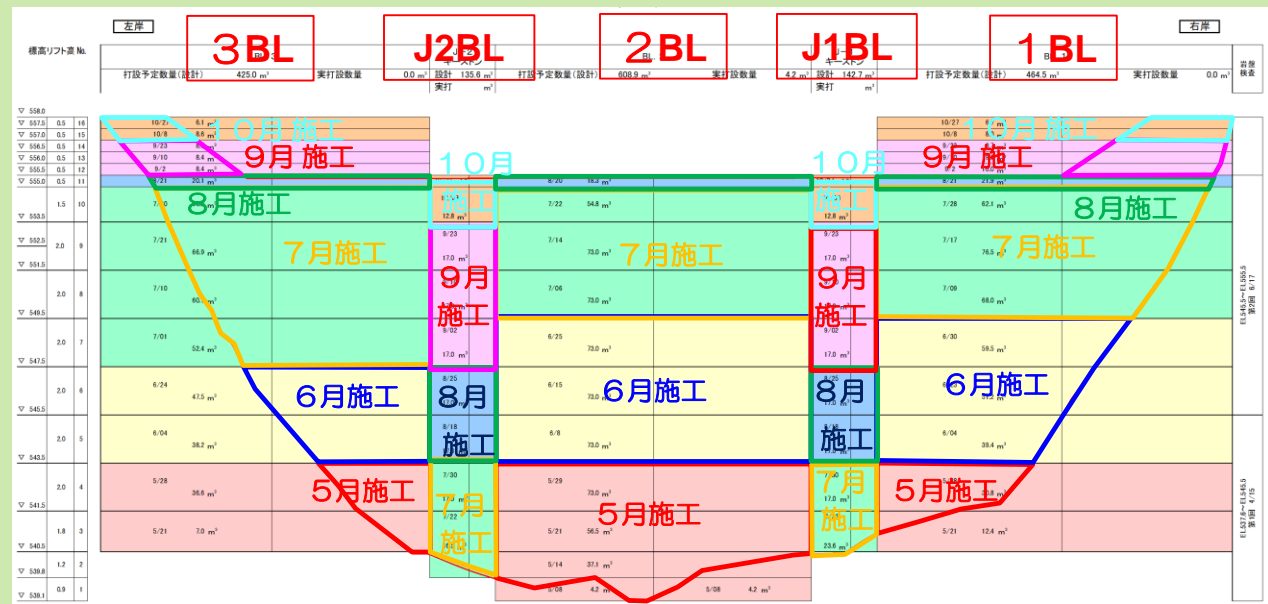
左岸

右岸

標高リフト高 No.

３BL

J2BL

２BL

J1BL

１BL

キーストン

キーストン

打設予定数量（設計） 425.0 m³ 実打設数量 0.0 m³

設計 135.6 m³
実打 m³

打設予定数量（設計） 608.9 m³ 実打設数量 4.2 m³

設計 142.7 m³
実打 m³

打設予定数量（設計） 464.5 m³ 実打設数量 0.0 m³

岩盤検査

| 標高 | リフト高 | No. |
|---|---|---|
| ▽ 558.0 | | |
| ▽ 557.5 | 0.5 | 16 |
| ▽ 557.0 | 0.5 | 15 |
| ▽ 556.5 | 0.5 | 14 |
| ▽ 556.0 | 0.5 | 13 |
| ▽ 555.5 | 0.5 | 12 |
| ▽ 555.0 | 0.5 | 11 |
| ▽ 553.5 | 1.5 | 10 |
| ▽ 552.5 | 2.0 | 9 |
| ▽ 551.5 | | |
| ▽ 549.5 | 2.0 | 8 |
| ▽ 547.5 | 2.0 | 7 |
| ▽ 545.5 | 2.0 | 6 |
| ▽ 543.5 | 2.0 | 5 |
| ▽ 541.5 | 2.0 | 4 |
| ▽ 540.5 | 1.8 | 3 |
| ▽ 539.8 | 1.2 | 2 |
| ▽ 539.1 | 0.9 | 1 |

10/27 6.1 m³
10/8 6.6 m³
9/23 8.4 m³
9/10 8.4 m³
9/2 8.4 m³
8/21 20.1 m³
7/30
7/21 66.9 m³
7/10 60.0 m³
7/01 52.4 m³
6/24 47.5 m³
6/04 38.2 m³
5/28 36.6 m³
5/21 7.0 m³

１０月 施工
９月 施工
８月施工
７月施工
６月施工
５月施工

１０月
施工
12.8 m³
9/23
17.0 m³
９月
施工
9/02
17.0 m³
8/25
８月
8/18
施工
7/30
７月
7/22
施工

8/20 18.3 m³
7/22 54.8 m³
7/14 73.0 m³
７月施工
7/06 73.0 m³
6/25 73.0 m³
6/15 73.0 m³
６月施工
6/8 73.0 m³
5/29 73.0 m³
５月施工
5/21 56.5 m³
5/14 37.1 m³
5/08 4.2 m³
5/08 4.2 m³

１０月
施工
12.8 m³
9/23
９月
施工
9/02
17.0 m³
8/25
８月
施工
７月
17.0 m³
施工
23.6 m³

10/27 6.1 m³
10/8
１０月 施工
９月 施工
8/21 21.5 m³
7/28 62.1 m³
８月施工
7/17 76.5 m³
７月施工
7/09 68.0 m³
6/30 59.5 m³
６月施工
6/04 39.4 m³
5/28
５月施工
5/21 12.4 m³

EL545.5～EL555.5 第2回 6/17
EL537.6～EL545.5 第1回 4/15